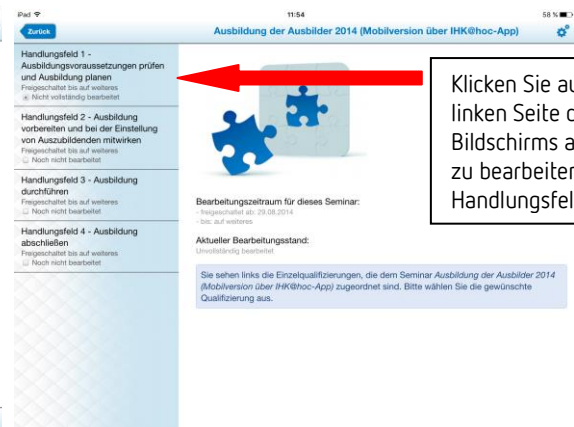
iPad
11:54
58 %
Zurück
Ausbildung der Ausbilder 2014 (Mobilversion über IHK@hoc-App)

Handlungsfeld 1 - Ausbildungsvoraussetzungen prüfen und Ausbildung planen
Freigeschaltet bis auf weiteres
Nicht vollständig bearbeitet

Handlungsfeld 2 - Ausbildung vorbereiten und bei der Einstellung von Auszubildenden mitwirken
Freigeschaltet bis auf weiteres
Noch nicht bearbeitet

Handlungsfeld 3 - Ausbildung durchführen
Freigeschaltet bis auf weiteres
Noch nicht bearbeitet

Handlungsfeld 4 - Ausbildung abschließen
Freigeschaltet bis auf weiteres
Noch nicht bearbeitet

Klicken Sie au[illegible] linken Seite d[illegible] Bildschirms a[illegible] zu bearbeiten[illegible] Handlungsfel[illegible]

Bearbeitungszeitraum für dieses Seminar:
- freigeschaltet ab: 29.08.2014
- bis: auf weiteres

Aktueller Bearbeitungsstand:
Unvollständig bearbeitet

Sie sehen links die Einzelqualifizierungen, die dem Seminar Ausbildung der Ausbilder 2014 (Mobilversion über IHK@hoc-App) zugeordnet sind. Bitte wählen Sie die gewünschte Qualifizierung aus.